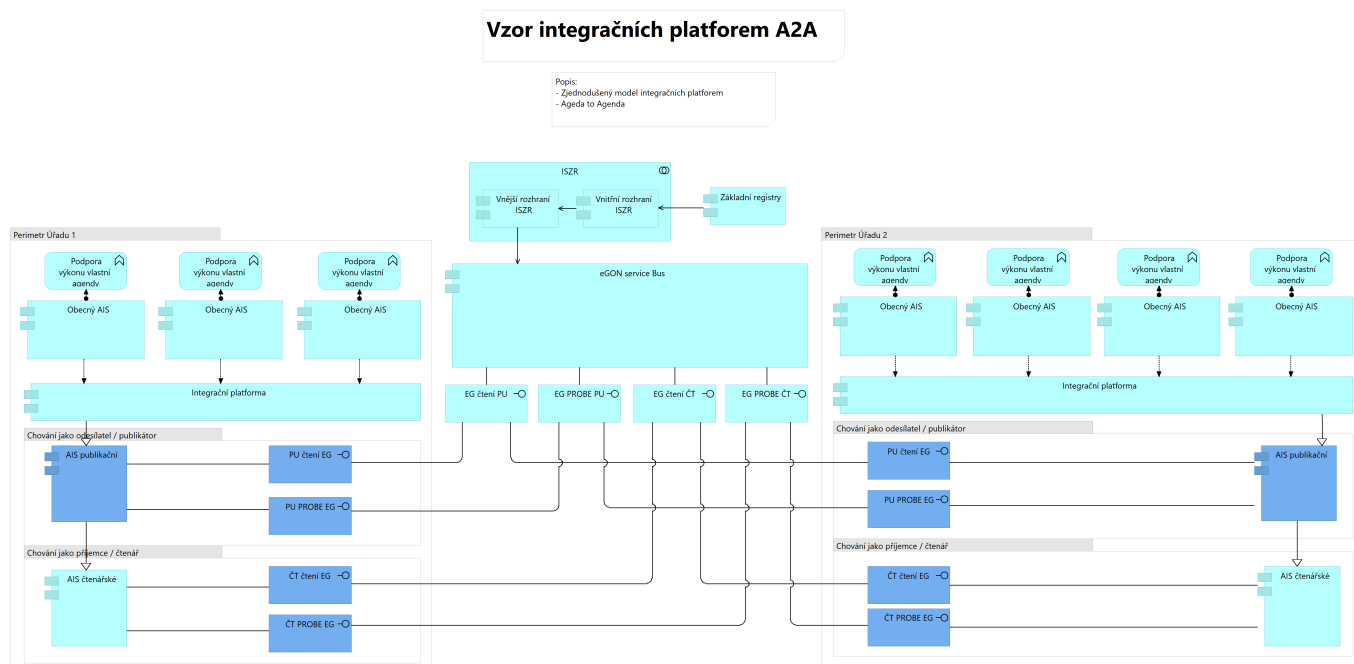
Vzor integračních platforem A2A

Popis:
- Zjednodušený model integračních platforem
- Ageda to Agenda

ISZR

Vnější rozhraní ISZR

Vnitřní rozhraní ISZR

Základní registry

Perimetr Úřadu 1

Podpora výkonu vlastní agendy

Podpora výkonu vlastní agendy

Podpora výkonu vlastní agendy

Obecný AIS

Obecný AIS

Obecný AIS

Integrační platforma

Chování jako odesílatel / publikátor

AIS publikační

PU čtení EG

PU PROBE EG

Chování jako příjemce / čtenář

AIS čtenářské

ČT čtení EG

ČT PROBE EG

eGON service Bus

EG čtení PU

EG PROBE PU

EG čtení ČT

EG PROBE ČT

Perimetr Úřadu 2

Podpora výkonu vlastní agendy

Podpora výkonu vlastní agendy

Podpora výkonu vlastní agendy

Podpora výkonu vlastní agendy

Obecný AIS

Obecný AIS

Obecný AIS

Obecný AIS

Integrační platforma

Chování jako odesílatel / publikátor

PU čtení EG

PU PROBE EG

AIS publikační

Chování jako příjemce / čtenář

ČT čtení EG

ČT PROBE EG

AIS čtenářské